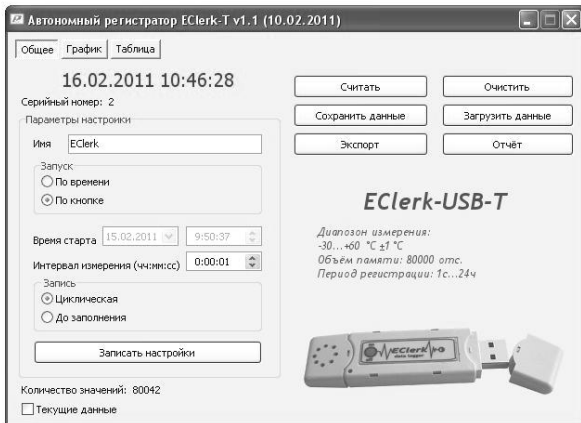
Автономный регистратор EClerk-T v1.1 (10.02.2011)

Общее | График | Таблица

16.02.2011 10:46:28

Серийный номер: 2

Параметры настройки

Имя EClerk

Запуск
По времени
По кнопке

Время старта 15.02.2011 9:50:37

Интервал измерения (чч:мм:сс) 0:00:01

Запись
Циклическая
До заполнения

Записать настройки

Количество значений: 80042

Текущие данные

Считать | Очистить
Сохранить данные | Загрузить данные
Экспорт | Отчёт

EClerk-USB-T

Диапозон измерения:
-30...+60 °C ±1 °C
Объём памяти: 80000 отс.
Период регистрации: 1с...24ч

EClerk
data logger